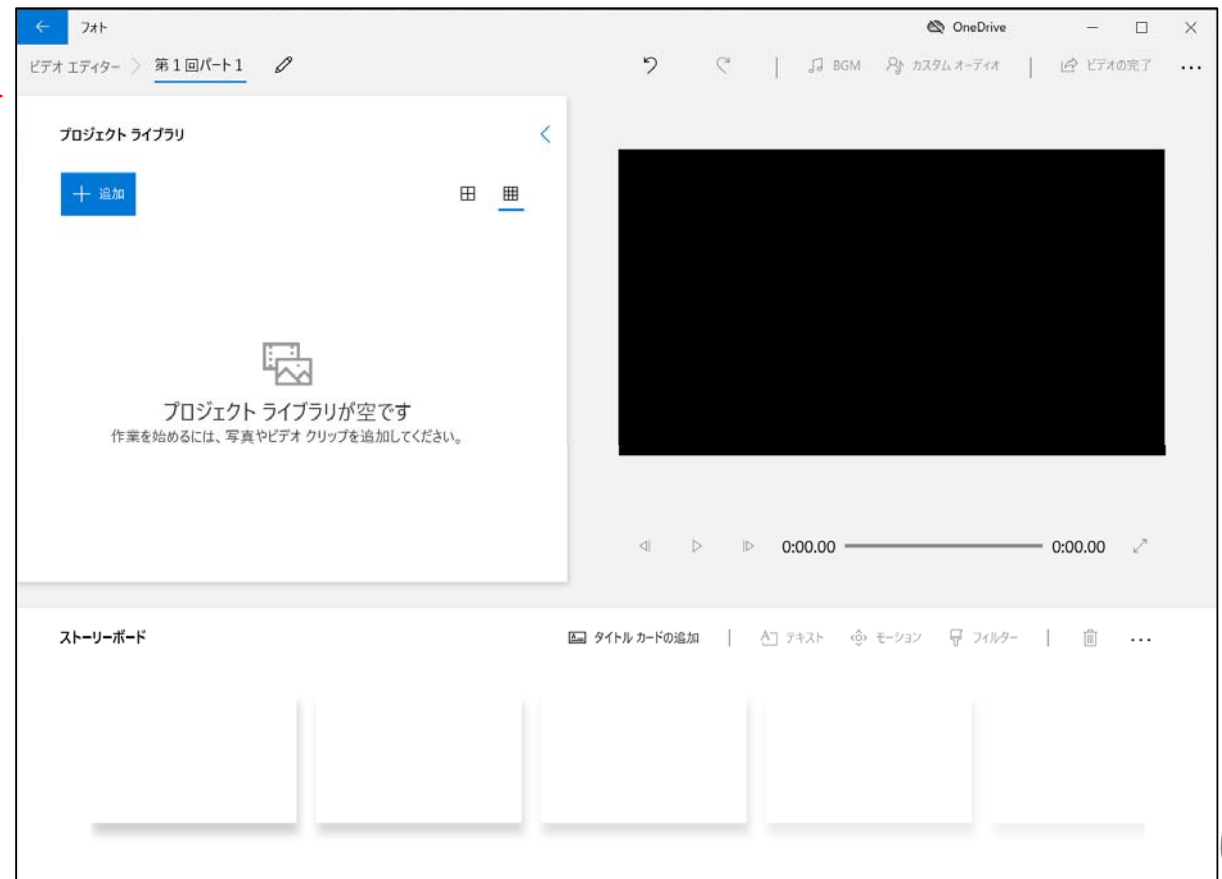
フォト

OneDrive

ビデオ エディター 第1回パート1

BGM カスタム オーディオ ビデオの完了 ...

プロジェクト ライブラリ

+ 追加

プロジェクト ライブラリが空です
作業を始めるには、写真やビデオ クリップを追加してください。

0:00.00 0:00.00

ストーリーボード

タイトル カードの追加 | テキスト モーション フィルター | ...